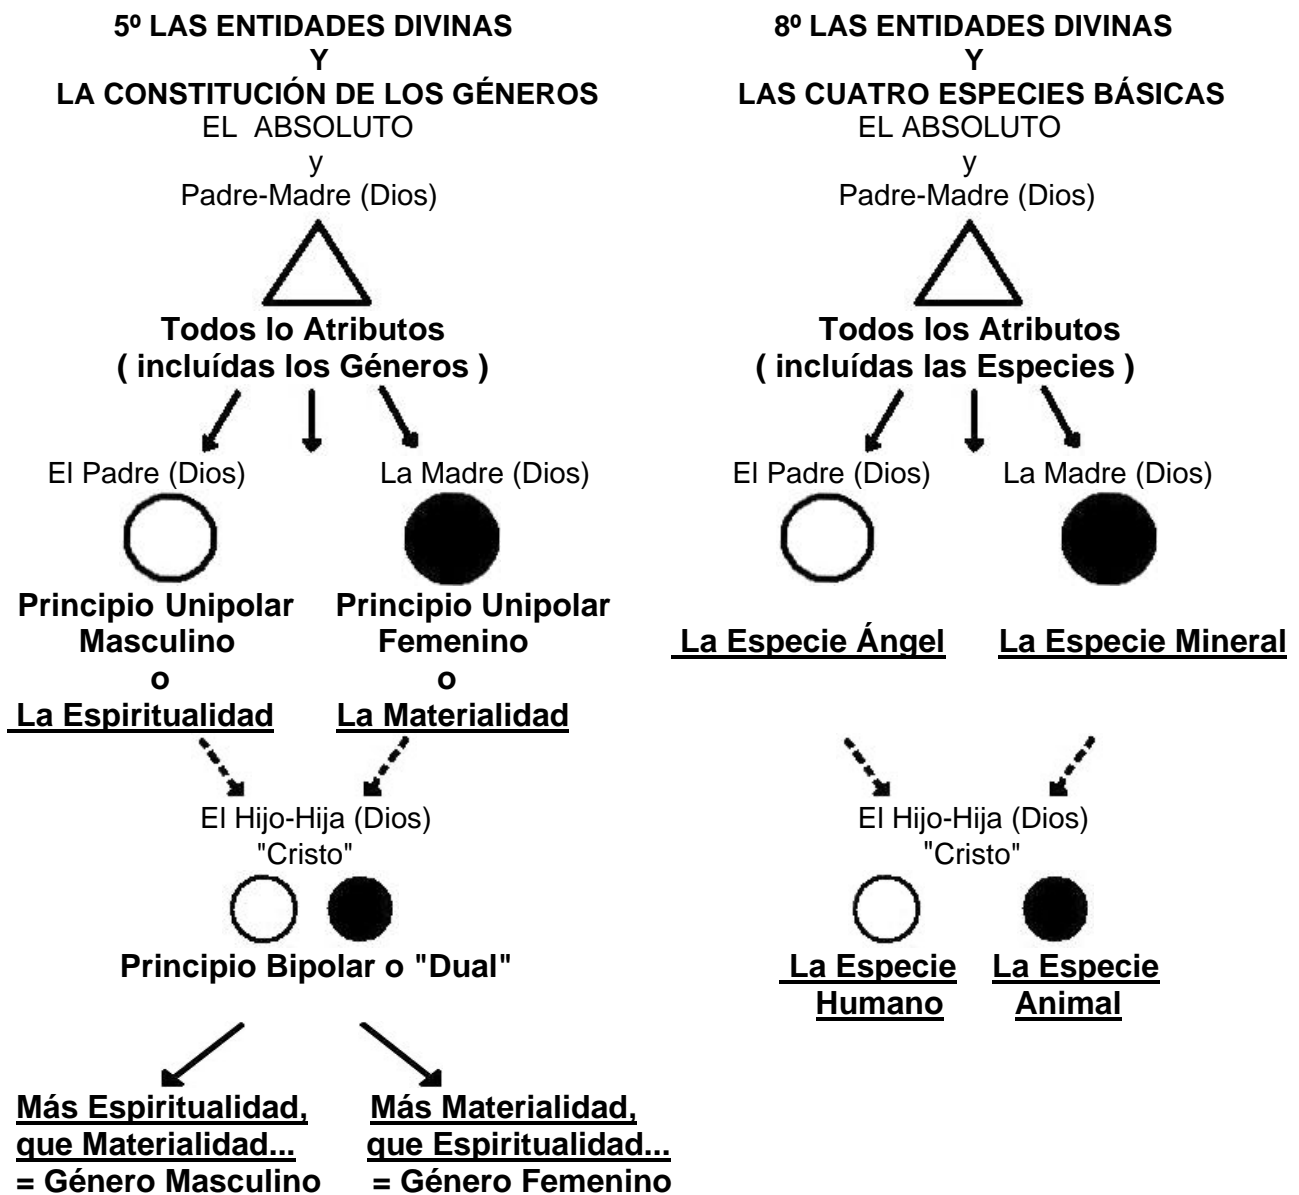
5º LAS ENTIDADES DIVINAS
Y
LA CONSTITUCIÓN DE LOS GÉNEROS
EL ABSOLUTO
y
Padre-Madre (Dios)

Todos lo Atributos
( incluídas los Géneros )

El Padre (Dios)

La Madre (Dios)

Principio Unipolar
Masculino
o
La Espiritualidad

Principio Unipolar
Femenino
o
La Materialidad

El Hijo-Hija (Dios)
"Cristo"

Principio Bipolar o "Dual"

Más Espiritualidad,
que Materialidad...
= Género Masculino

Más Materialidad,
que Espiritualidad...
= Género Femenino

8º LAS ENTIDADES DIVINAS
Y
LAS CUATRO ESPECIES BÁSICAS
EL ABSOLUTO
y
Padre-Madre (Dios)

Todos los Atributos
( incluídas las Especies )

El Padre (Dios)

La Madre (Dios)

La Especie Ángel

La Especie Mineral

El Hijo-Hija (Dios)
"Cristo"

La Especie
Humano

La Especie
Animal